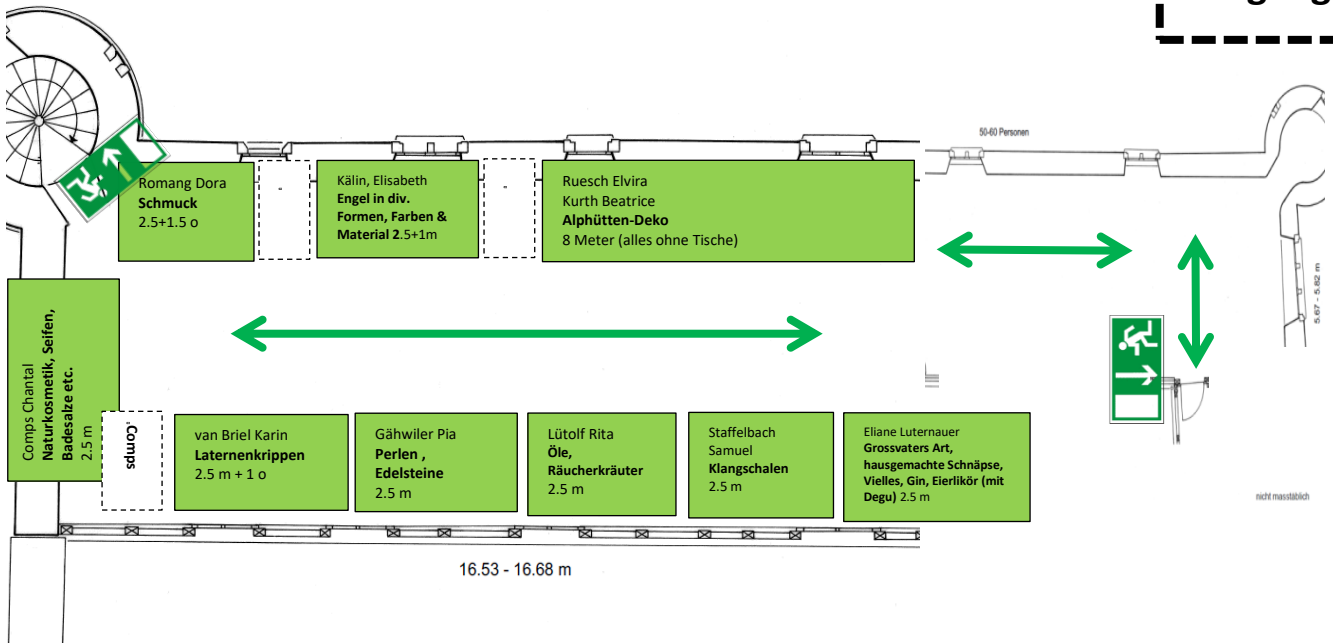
Romang Dora
**Schmuck**
2.5+1.5 o

-

Kälin, Elisabeth
**Engel in div. Formen, Farben & Material 2**.5+1m

-

Ruesch Elvira
Kurth Beatrice
**Alphütten-Deko**
8 Meter (alles ohne Tische)

50-60 Personen

5.67 - 5.82 m

Comps Chantal
**Naturkosmetik, Seifen, Badesalze etc.**
2.5 m

**Comps**

van Briel Karin
**Laternenkrippen**
2.5 m + 1 o

Gähwiler Pia
**Perlen , Edelsteine**
2.5 m

Lütolf Rita
**Öle, Räucherkräuter**
2.5 m

Staffelbach Samuel
**Klangschalen**
2.5 m

Eliane Luternauer
**Grossvaters Art, hausgemachte Schnäpse, Vielles, Gin, Eierlikör (mit Degu)** 2.5 m

nicht masstäblich

16.53 - 16.68 m